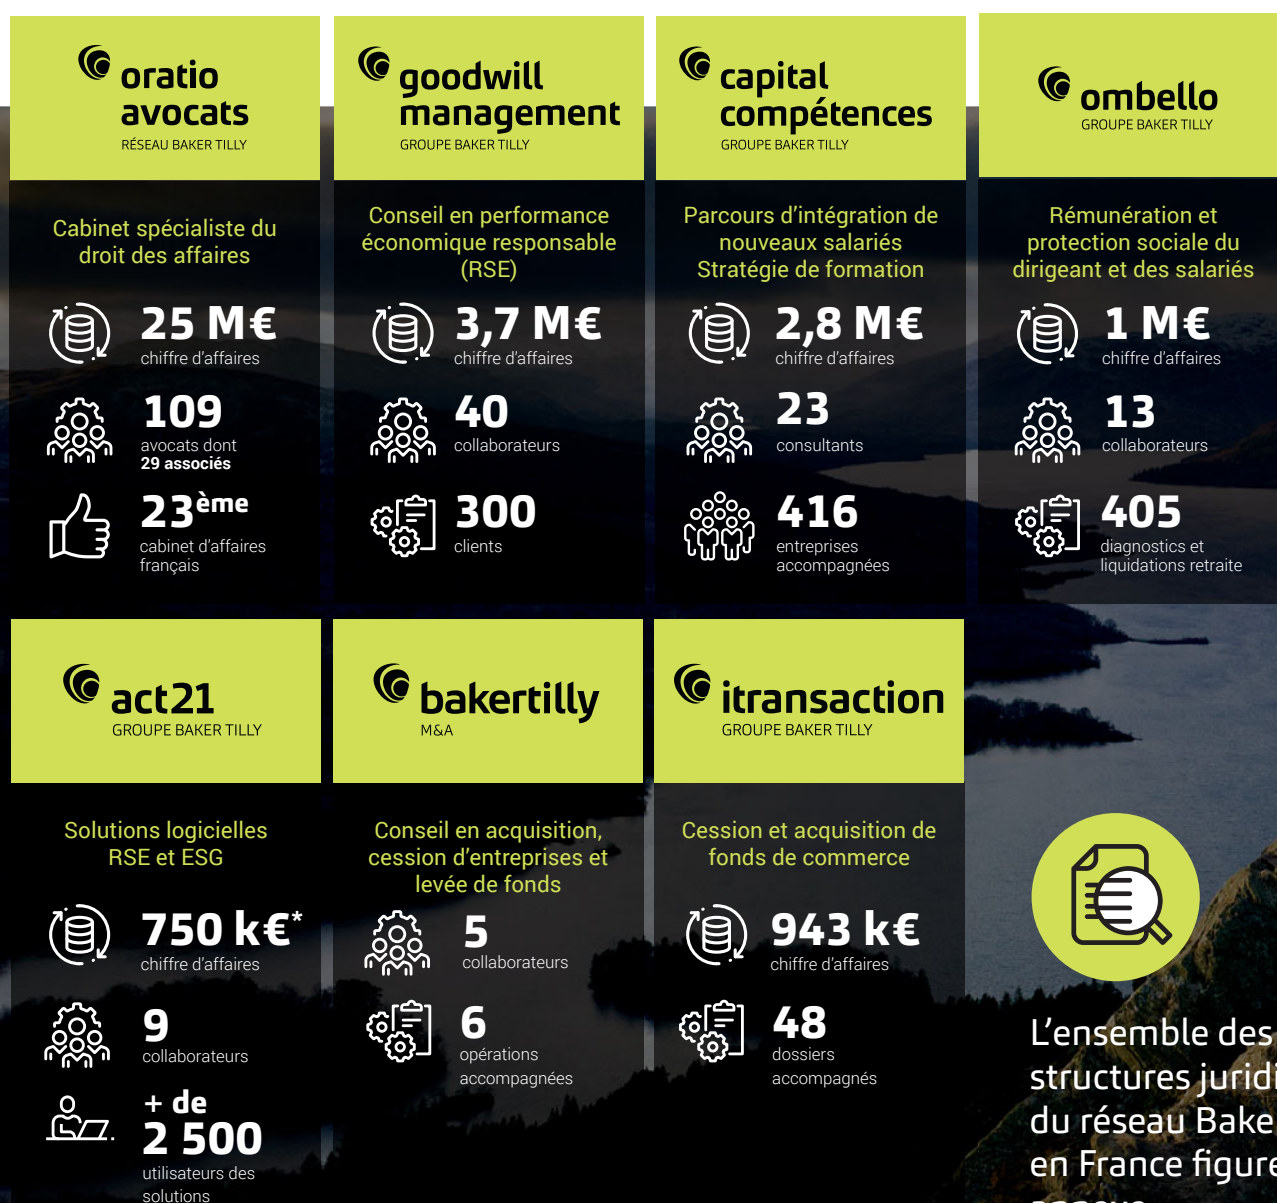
oratio avocats
RÉSEAU BAKER TILLY

Cabinet spécialiste du droit des affaires

25 M€
chiffre d'affaires

109
avocats dont
29 associés

23ème
cabinet d'affaires français

goodwill management
GROUPE BAKER TILLY

Conseil en performance économique responsable (RSE)

3,7 M€
chiffre d'affaires

40
collaborateurs

300
clients

capital compétences
GROUPE BAKER TILLY

Parcours d'intégration de nouveaux salariés
Stratégie de formation

2,8 M€
chiffre d'affaires

23
consultants

416
entreprises accompagnées

ombello
GROUPE BAKER TILLY

Rémunération et protection sociale du dirigeant et des salariés

1 M€
chiffre d'affaires

13
collaborateurs

405
diagnostics et liquidations retraite

act21
GROUPE BAKER TILLY

Solutions logicielles RSE et ESG

750 k€*
chiffre d'affaires

9
collaborateurs

+ de 2 500
utilisateurs des solutions

bakertilly
M&A

Conseil en acquisition, cession d'entreprises et levée de fonds

5
collaborateurs

6
opérations accompagnées

itransaction
GROUPE BAKER TILLY

Cession et acquisition de fonds de commerce

943 k€
chiffre d'affaires

48
dossiers accompagnés

L'ensemble des structures juridi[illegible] du réseau Bake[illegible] en France figure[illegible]